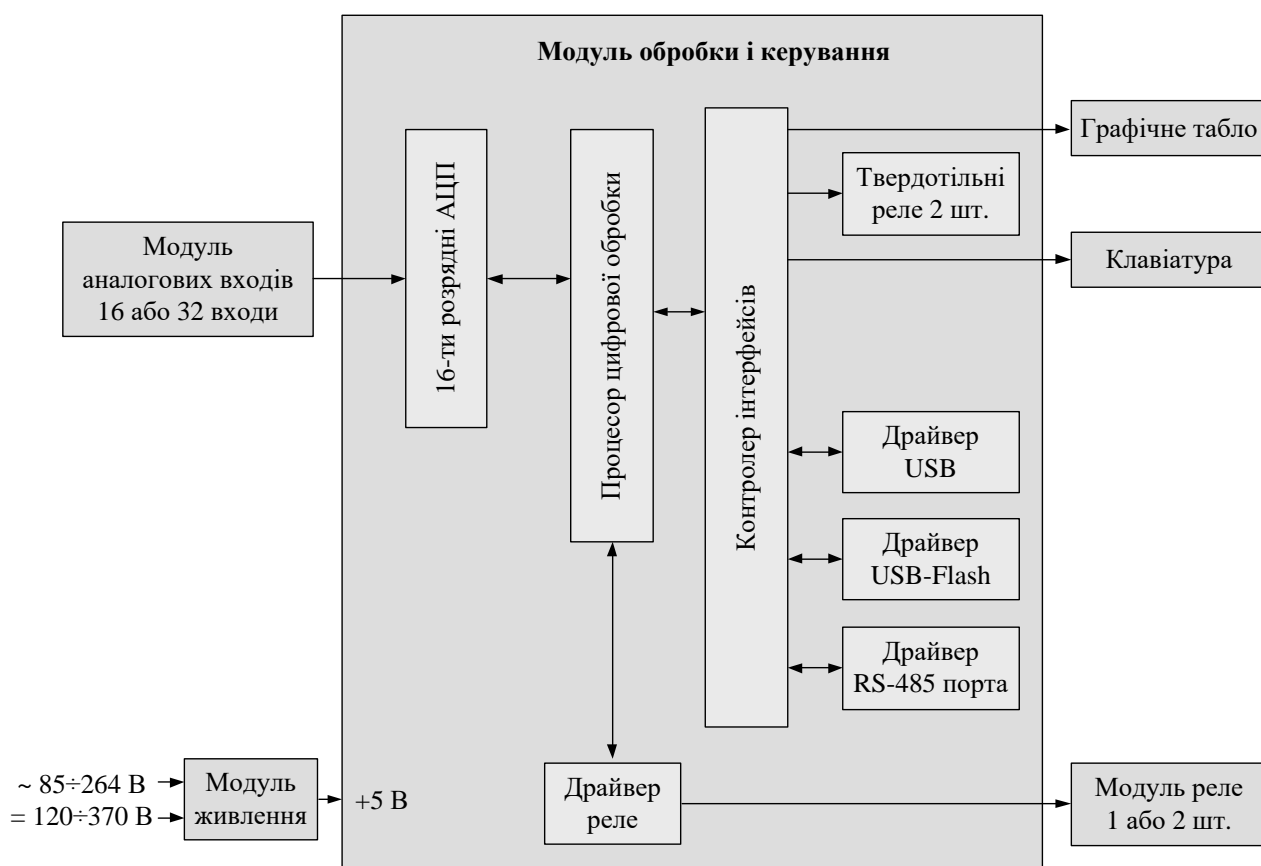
Модуль обробки і керування

Модуль аналогових входів 16 або 32 входи

16-ти розрядні АЦП

Процесор цифрової обробки

Контролер інтерфейсів

Графічне табло

Твердотільні реле 2 шт.

Клавіатура

Драйвер USB

Драйвер USB-Flash

Драйвер RS-485 порта

~ 85÷264 В

= 120÷370 В

Модуль живлення

+5 В

Драйвер реле

Модуль реле 1 або 2 шт.